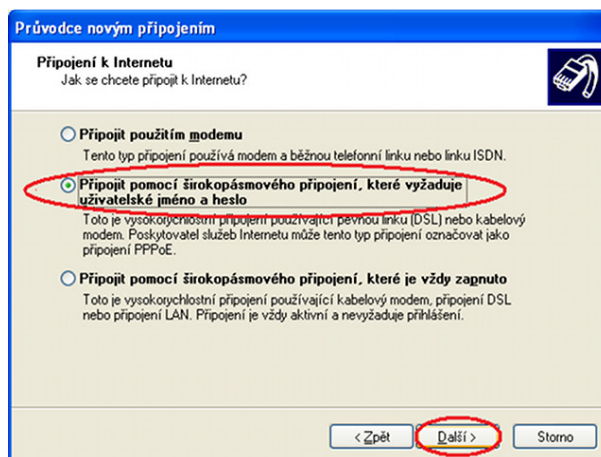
Průvodce novým připojením

Připojení k Internetu
Jak se chcete připojit k Internetu?

Připojit použitím modemu
Tento typ připojení používá modem a běžnou telefonní linku nebo linku ISDN.

Připojit pomocí širokopásmového připojení, které vyžaduje uživatelské jméno a heslo
Toto je vysokorychlostní připojení používající pevnou linku (DSL) nebo kabelový modem. Poskytovatel služeb Internetu může tento typ připojení označovat jako připojení PPPoE.

Připojit pomocí širokopásmového připojení, které je vždy zapnuto
Toto je vysokorychlostní připojení používající kabelový modem, připojení DSL nebo připojení LAN. Připojení je vždy aktivní a nevyžaduje přihlášení.

< Zpět
Další >
Storno